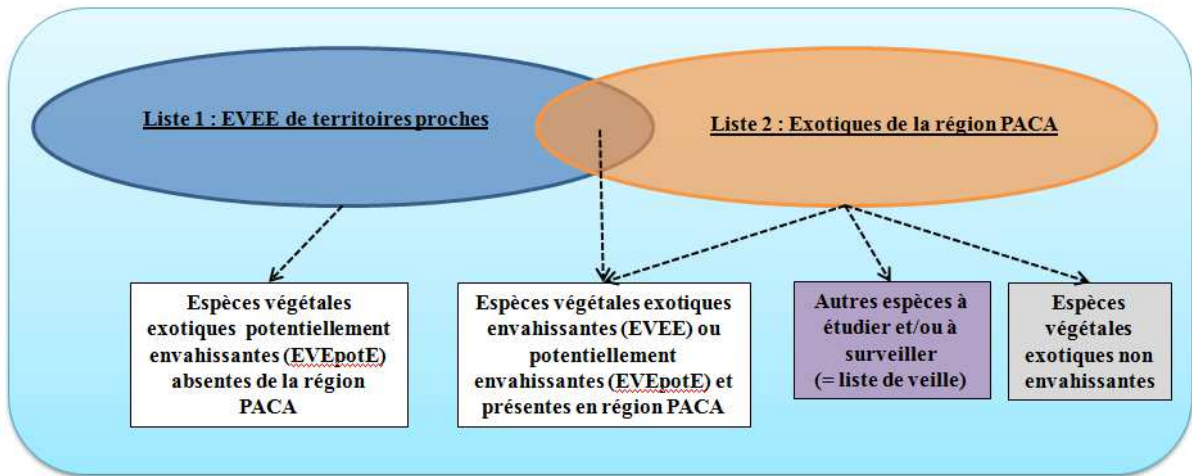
Liste 1 : EVEE de territoires proches

Liste 2 : Exotiques de la région PACA

Espèces végétales exotiques potentiellement envahissantes (EVEpotE) absentes de la région PACA

Espèces végétales exotiques envahissantes (EVEE) ou potentiellement envahissantes (EVEpotE) et présentes en région PACA

Autres espèces à étudier et/ou à surveiller (= liste de veille)

Espèces végétales exotiques non envahissantes